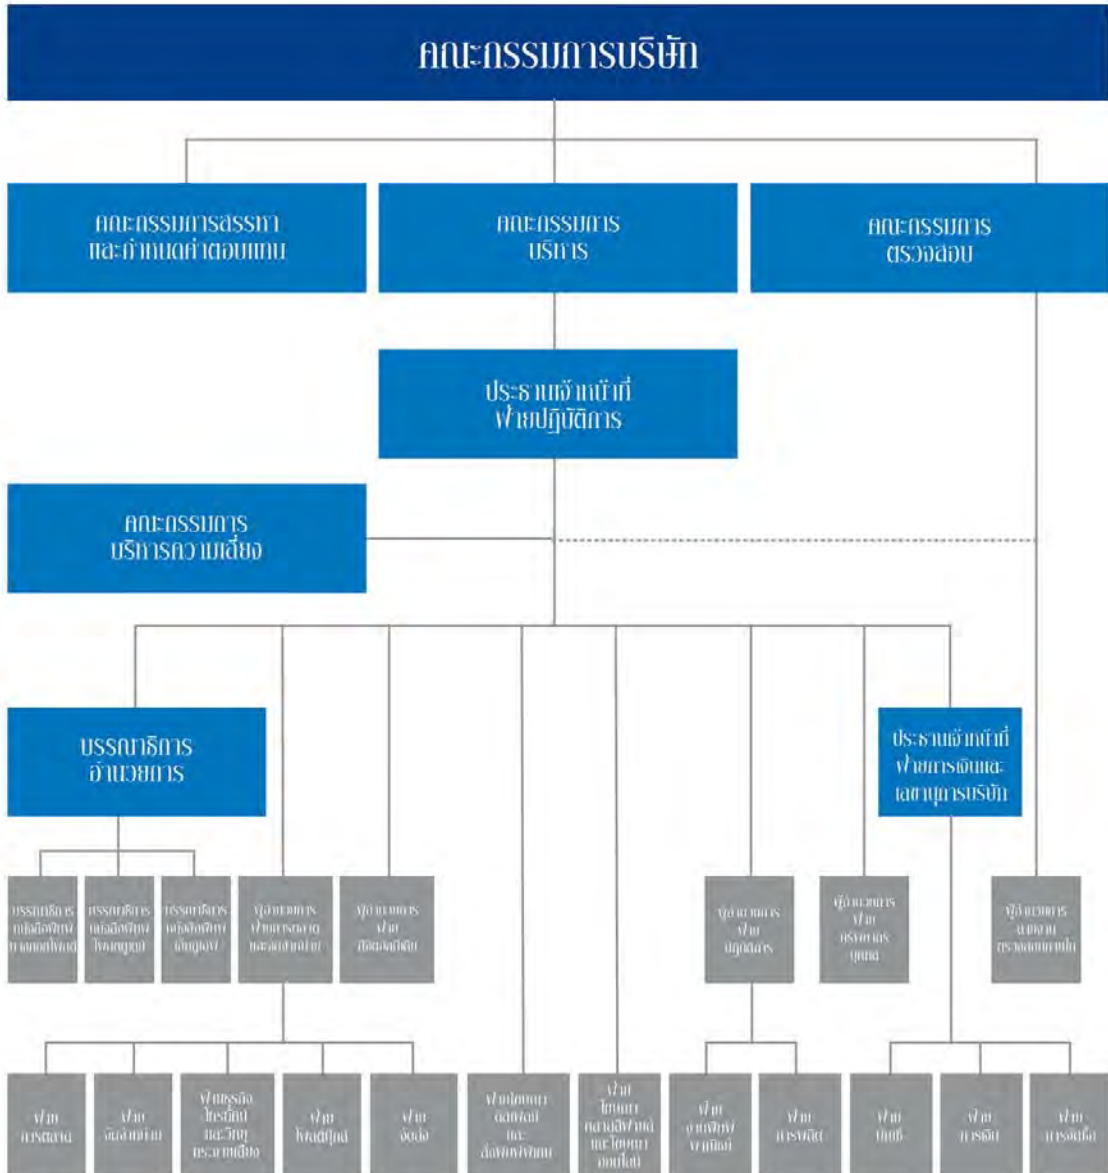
คณะกรรมการบริษัท

คณะกรรมการสรรหา และกำหนดค่าตอบแทน

คณะกรรมการ บริหาร

คณะกรรมการ ตรวจสอบ

ประธานเจ้าหน้าที่ ฝ่ายปฏิบัติการ

คณะกรรมการ บริหารความเสี่ยง

บรรณาธิการ อำนวยการ

ประธานเจ้าหน้าที่ ฝ่ายการเงินและ เลขานุการบริษัท

บรรณาธิการ หนังสือพิมพ์ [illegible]

บรรณาธิการ หนังสือพิมพ์ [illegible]

บรรณาธิการ หนังสือพิมพ์ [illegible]

ผู้อำนวยการ ฝ่ายการตลาด และ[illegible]

ผู้อำนวยการ ฝ่าย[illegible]

ผู้อำนวยการ ฝ่าย บุคคล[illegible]

ผู้อำนวยการ ฝ่าย ทรัพยากร บุคคล

ผู้อำนวยการ สำนัก ตรวจสอบภายใน

ฝ่าย การตลาด

ฝ่าย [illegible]

ฝ่ายธุรกิจ โทรทัศน์ และวิทยุ กระจายเสียง

ฝ่าย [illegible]

ฝ่าย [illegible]

ฝ่ายโฆษณา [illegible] และ สื่อสิ่งพิมพ์

ฝ่าย โฆษณา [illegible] และโฆษณา ออนไลน์

ฝ่าย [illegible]

ฝ่าย การผลิต

ฝ่าย บัญชี

ฝ่าย การเงิน

ฝ่าย การจัดซื้อ